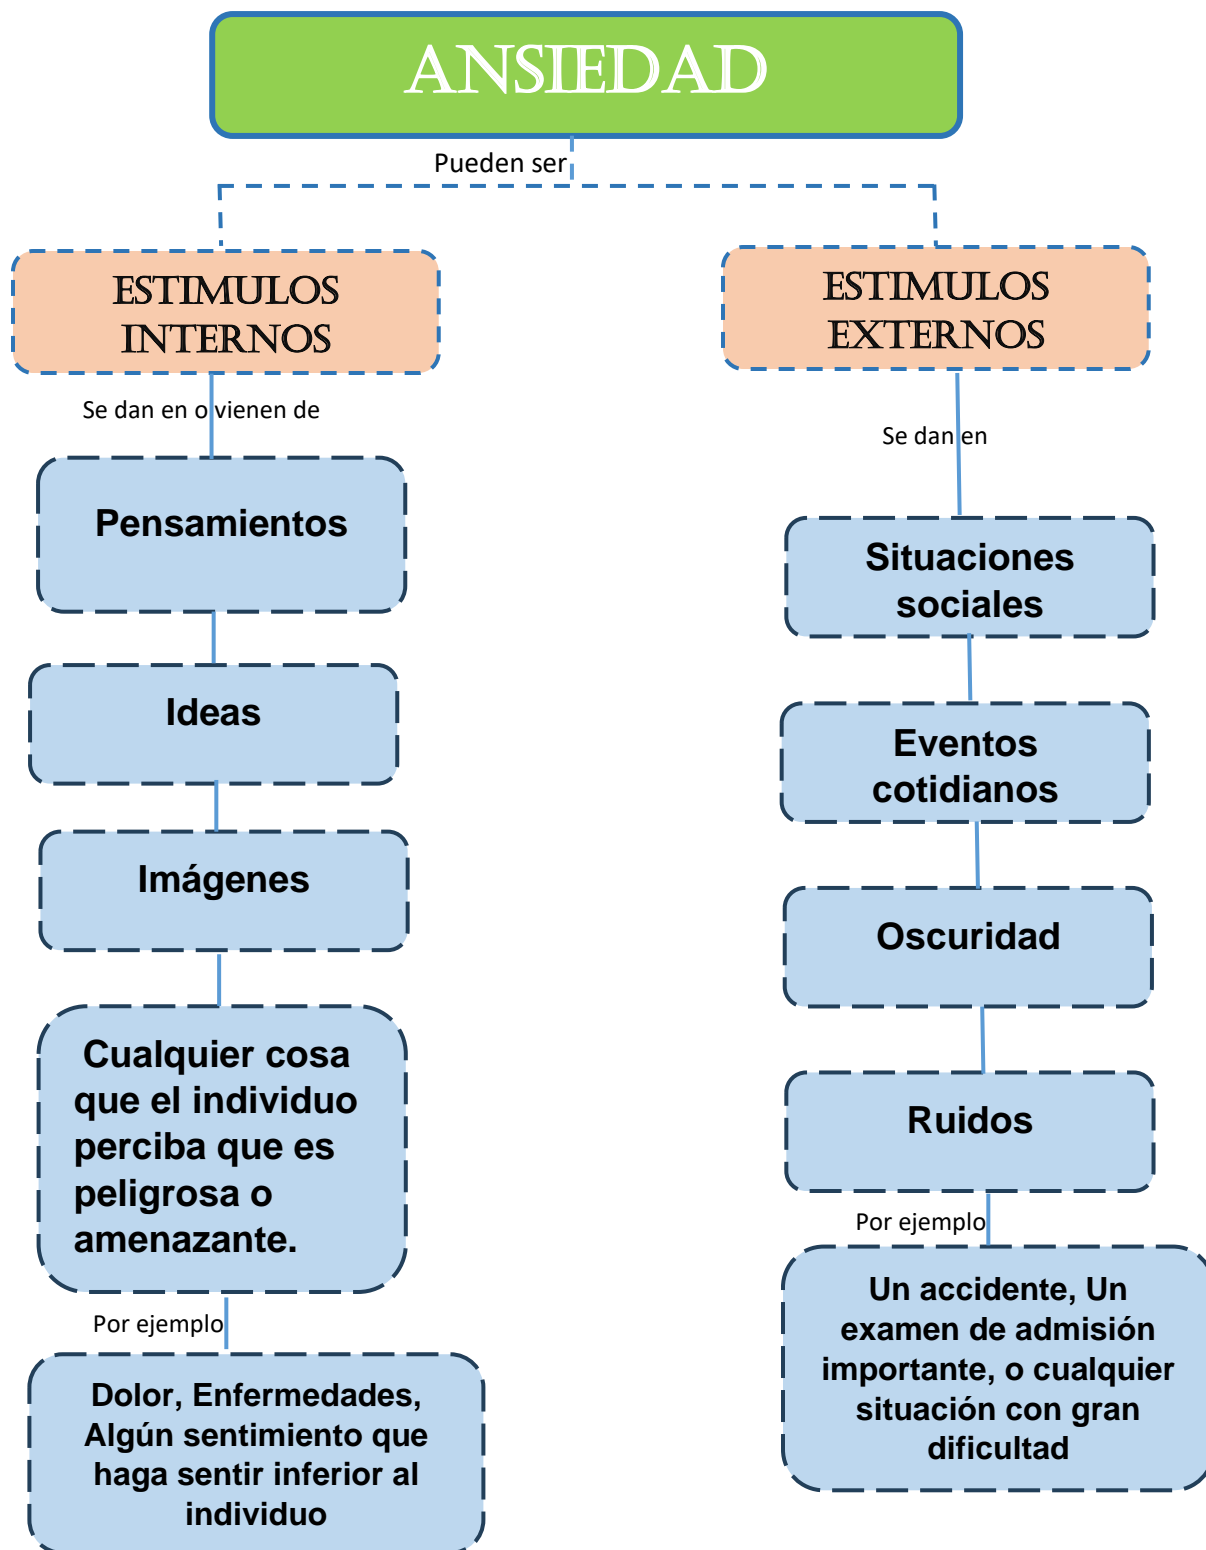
ANSIEDAD

Pueden ser

ESTIMULOS INTERNOS

Se dan en o vienen de

Pensamientos

Ideas

Imágenes

Cualquier cosa que el individuo perciba que es peligrosa o amenazante.

Por ejemplo

Dolor, Enfermedades, Algún sentimiento que haga sentir inferior al individuo

ESTIMULOS EXTERNOS

Se dan en

Situaciones sociales

Eventos cotidianos

Oscuridad

Ruidos

Por ejemplo

Un accidente, Un examen de admisión importante, o cualquier situación con gran dificultad